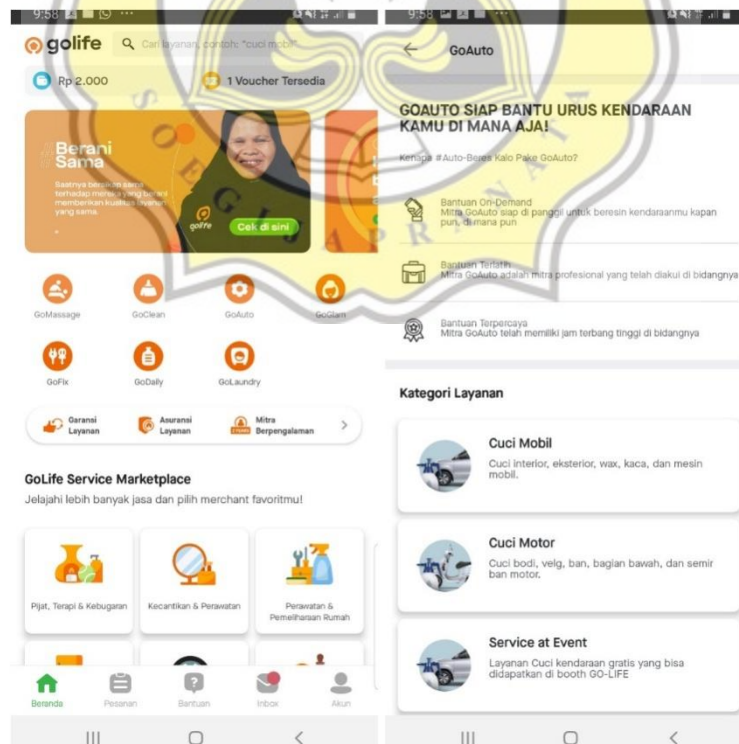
9:58

golife

Cari layanan, contoh: "cuci mobil"

Rp 2.000

1 Voucher Tersedia

Berani Sama

Saatnya bersikap sama terhadap mereka yang berani memberikan kualitas layanan yang sama.

golife

Cek di sini

GoMassage

GoClean

GoAuto

GoGlam

GoFix

GoDaily

GoLaundry

Garansi Layanan

Asuransi Layanan

Mitra Berpengalaman

GoLife Service Marketplace

Jelajahi lebih banyak jasa dan pilih merchant favoritmu!

Pijat, Terapi & Kebugaran

Kecantikan & Perawatan

Perawatan & Pemeliharaan Rumah

Beranda

Pesanan

Bantuan

Inbox

Akun

9:58

GoAuto

GOAUTO SIAP BANTU URUS KENDARAAN KAMU DI MANA AJA!

Kenapa #Auto-Beres Kalo Pake GoAuto?

Bantuan On-Demand
Mitra GoAuto siap di panggil untuk beresin kendaraanmu kapan pun, di mana pun

Bantuan Terlatih
Mitra GoAuto adalah mitra profesional yang telah diakui di bidangnya

Bantuan Terpercaya
Mitra GoAuto telah memiliki jam terbang tinggi di bidangnya

Kategori Layanan

Cuci Mobil
Cuci interior, eksterior, wax, kaca, dan mesin mobil.

Cuci Motor
Cuci bodi, velg, ban, bagian bawah, dan semir ban motor.

Service at Event
Layanan Cuci kendaraan gratis yang bisa didapatkan di booth GO-LIFE